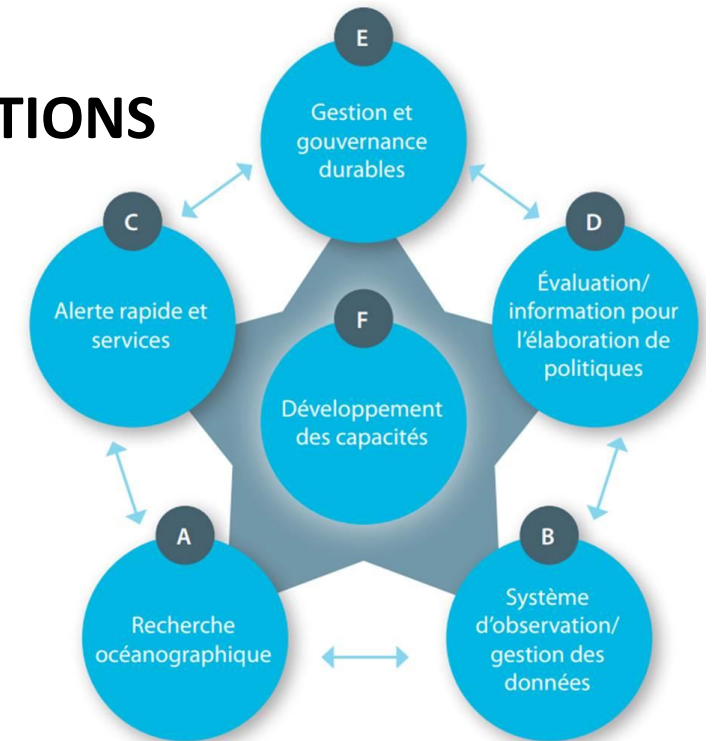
TIONS

E
Gestion et gouvernance durables

C
Alerte rapide et services

D
Évaluation/ information pour l'élaboration de politiques

F
Développement des capacités

A
Recherche océanographique

B
Système d'observation/ gestion des données